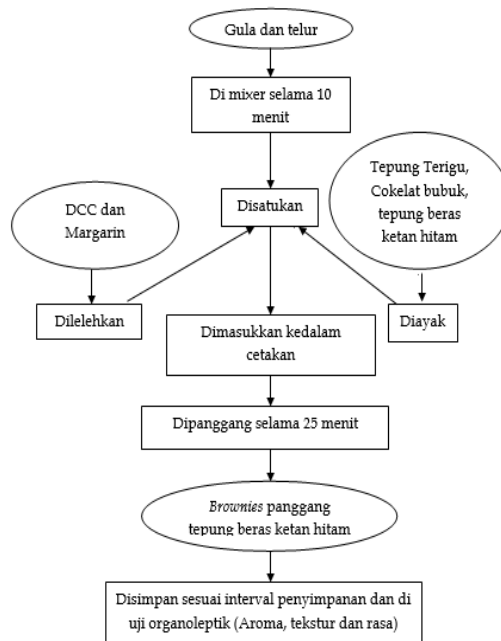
Gula dan telur

Di mixer selama 10 menit

Tepung Terigu, Cokelat bubuk, tepung beras ketan hitam

DCC dan Margarin

Disatukan

Dilelehkan

Dimasukkan kedalam cetakan

Diayak

Dipanggang selama 25 menit

Brownies panggang tepung beras ketan hitam

Disimpan sesuai interval penyimpanan dan di uji organoleptik (Aroma, tekstur dan rasa)